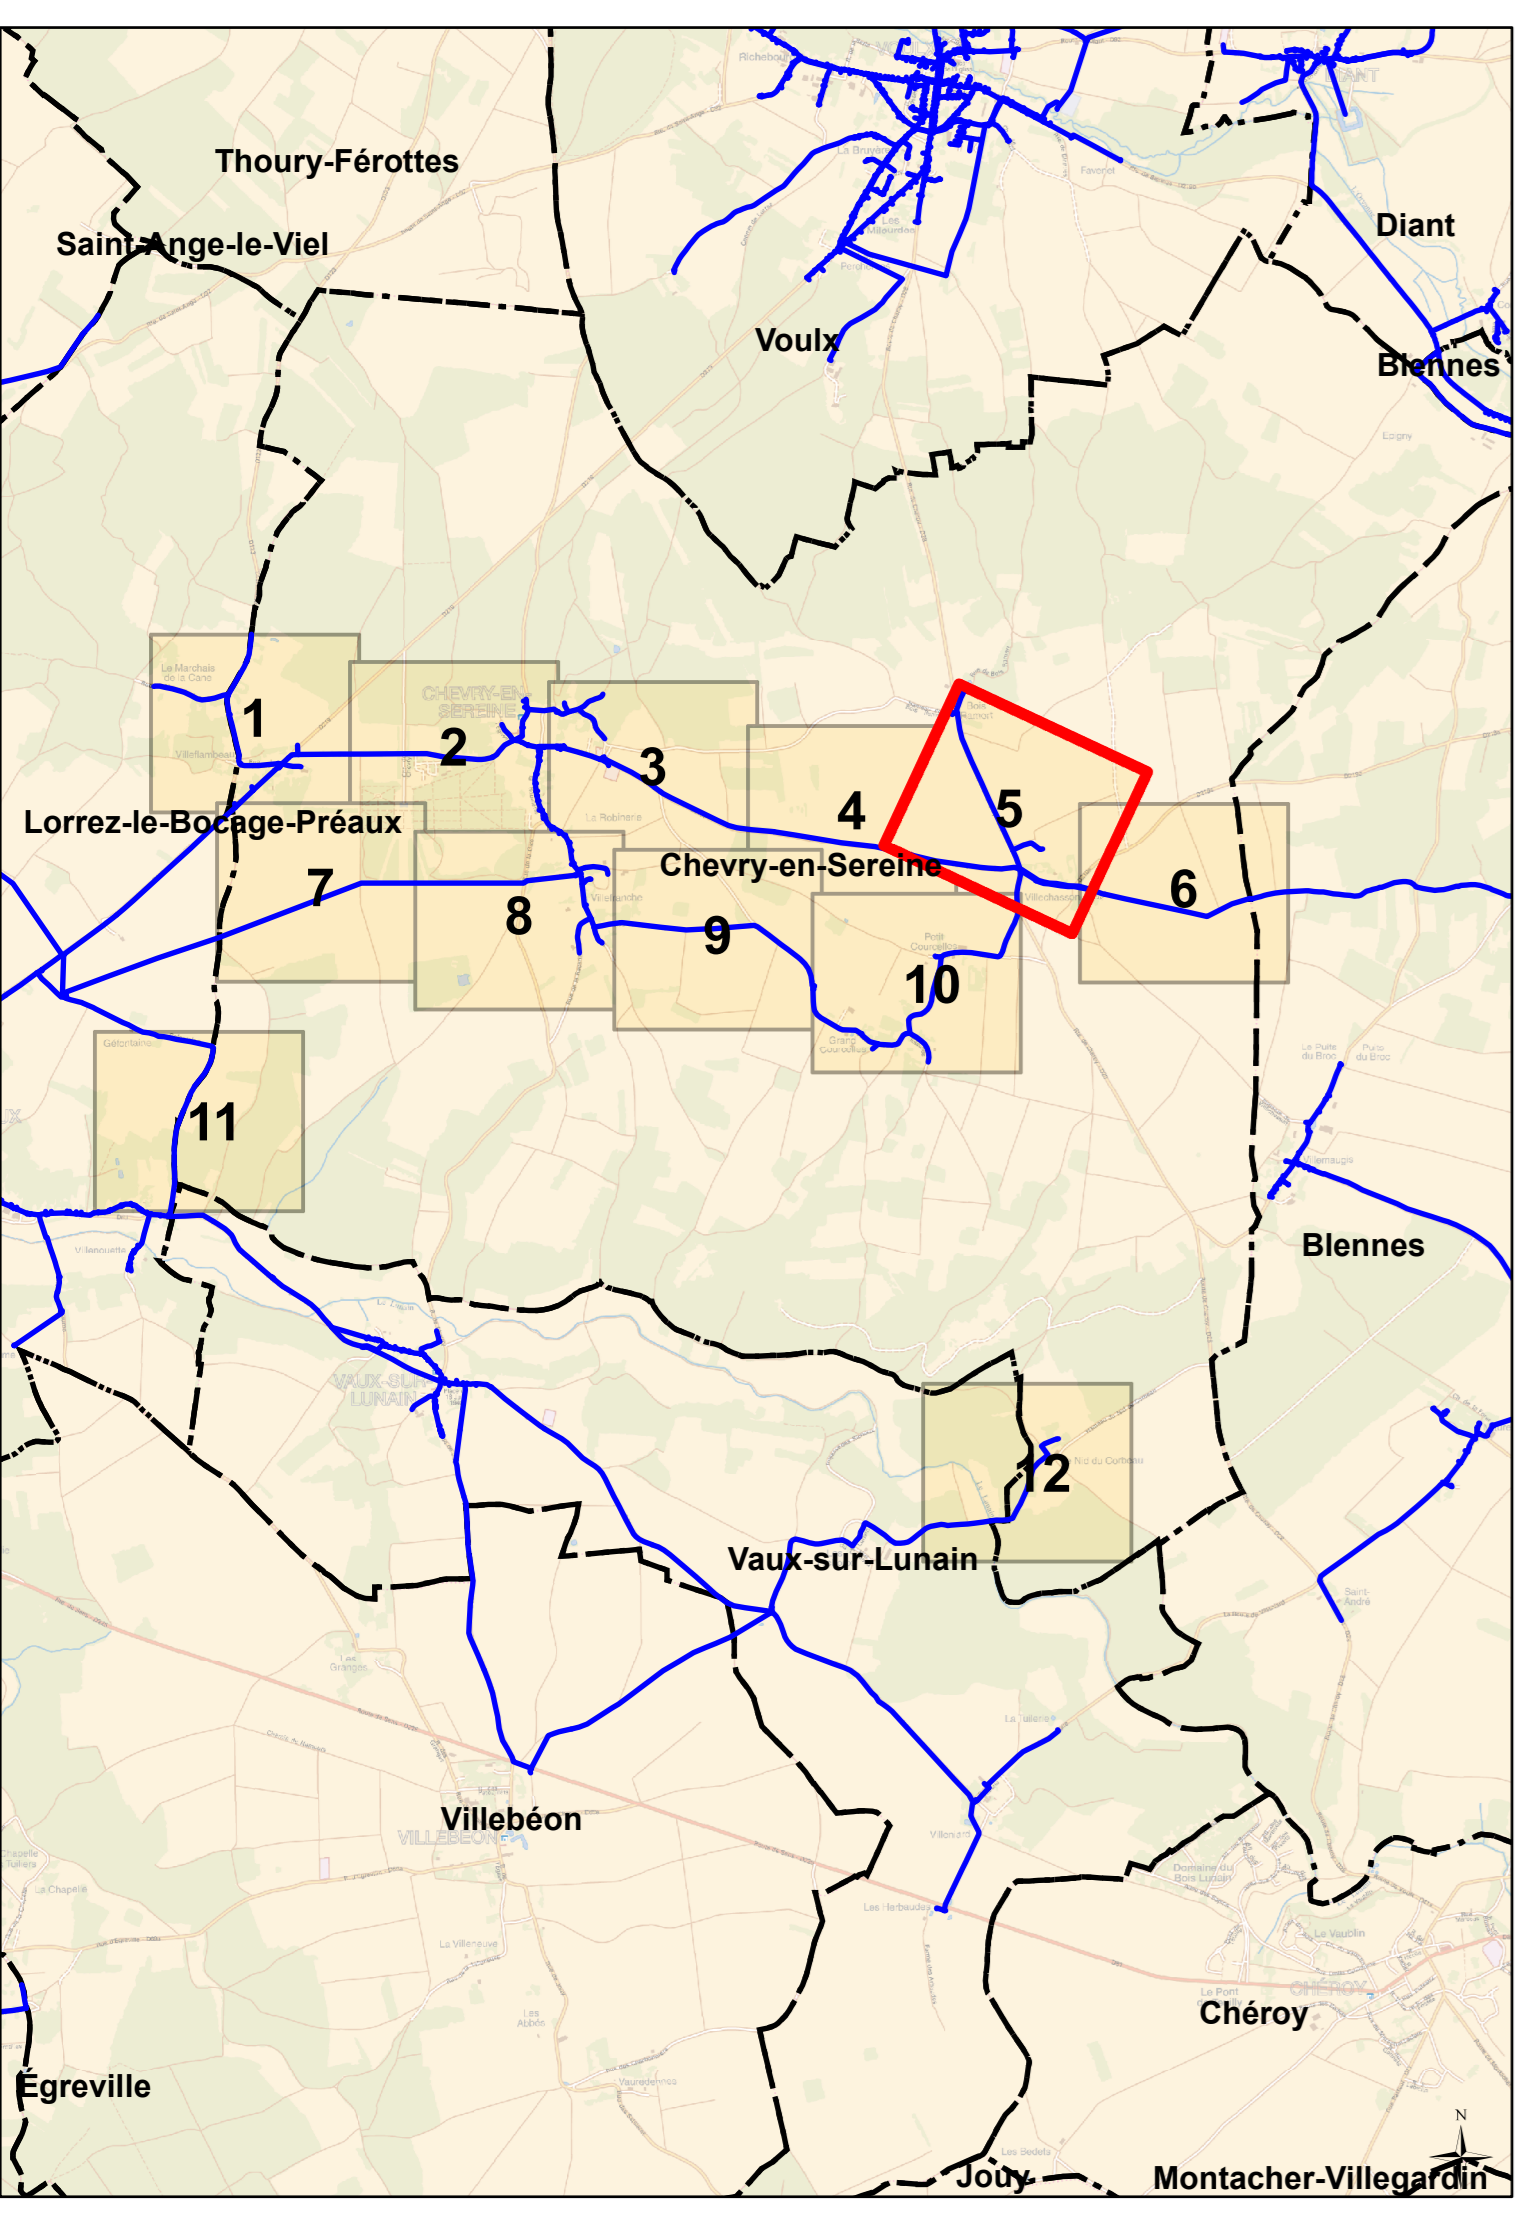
Thoury-Férottes
Saint-Ange-le-Viel
Voulx
Diant
Blennes
1
2
3
4
5
6
7
8
9
10
11
12
CHEVRY-EN-SEREINE
Lorrez-le-Bocage-Préaux
Chevry-en-Sereine
Blennes
VAUX-SUR-LUNAIN
Vaux-sur-Lunain
Villebéon
VILLEBEON
Chéroy
Égreville
Jouy
Montacher-Villegardin
N